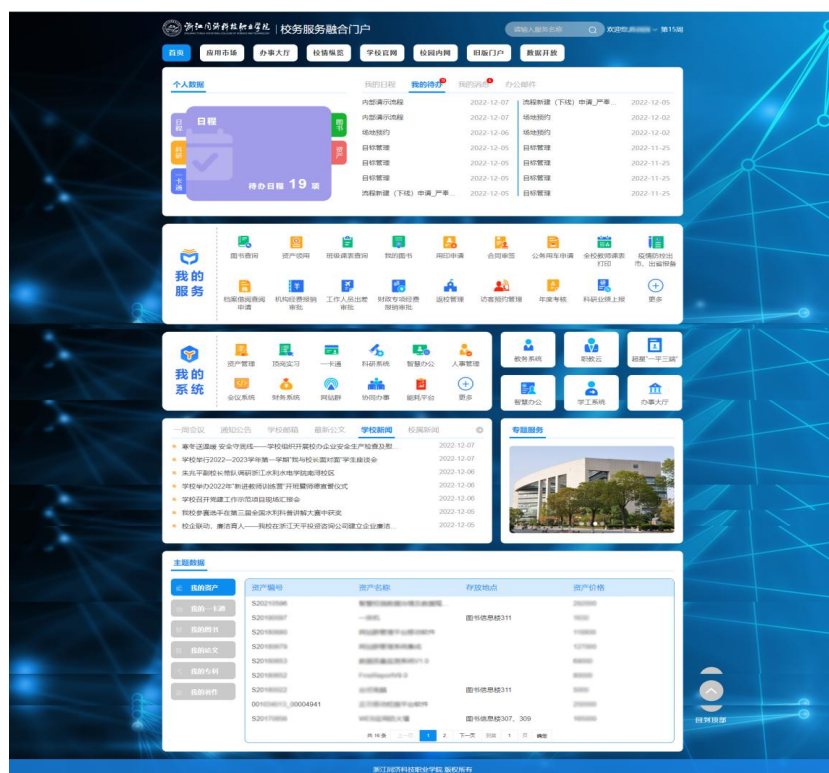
浙江同济科技职业学院 | 校务服务融合门户

请输入服务名称

欢迎您 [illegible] 第15周

首页 应用市场 办事大厅 校情概览 学校官网 校园内网 旧版门户 数据开放

个人数据

日程 科研 一卡通 日程 图书 资产

待办日程 19 项

我的日程 我的待办 我的消息 办公邮件

| | | | |
|---|---|---|---|
| 内部演示流程 | 2022-12-07 | 流程新建（下线）申请_严奉... | 2022-12-05 |
| 内部演示流程 | 2022-12-07 | 场地预约 | 2022-12-02 |
| 场地预约 | 2022-12-06 | 场地预约 | 2022-12-02 |
| 目标管理 | 2022-12-05 | 目标管理 | 2022-11-25 |
| 目标管理 | 2022-12-05 | 目标管理 | 2022-11-25 |
| 目标管理 | 2022-12-05 | 目标管理 | 2022-11-25 |
| 流程新建（下线）申请_严奉... | 2022-12-05 | 目标管理 | 2022-11-25 |

我的服务

图书查询 资产查询 班级课表查询 我的图书 用印申请 合同审签 公务用车申请 全校教师课表打印 疫情防控出市、出省报备

档案借阅查阅申请 机构经费报销审批 工作人员出差审批 财政专项经费报销审批 返校管理 访客预约管理 年度考核 科研业绩上报 更多

我的系统

资产管理 顶岗实习 一卡通 科研系统 智慧办公 人事管理

会议系统 财务系统 网站群 协同办事 能耗平台 更多

教务系统 职教云 超星"一平三端"

智慧办公 学工系统 办事大厅

一周会议 通知公告 学校邮箱 最新公文 学校新闻 校属新闻

寒午送温暖 安全守底线——学校组织开展校办企业安全生产检查及慰... 2022-12-07
学校举行2022—2023学年第一学期"我与校长面对面"学生座谈会 2022-12-07
朱兵平副校长带队调研浙江水利水电学院南浔校区 2022-12-06
学校举办2022年"新进教师训练营"开班暨师德教育仪式 2022-12-06
学校召开党建工作示范项目现场汇报会 2022-12-06
我校参赛选手在第三届全国水利科普讲解大赛中获奖 2022-12-05
校企联动，康洁育人——我校在浙江天平投资咨询公司建立企业廉洁... 2022-12-05

专题服务

主题数据

我的资产 我的一卡通 我的图书 我的论文 我的专利 我的著作

| 资产编号 | 资产名称 | 存放地点 | 资产价格 |
|---|---|---|---|
| S20210596 | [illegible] | | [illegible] |
| S20190597 | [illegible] | 图书信息楼311 | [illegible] |
| S20180680 | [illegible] | | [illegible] |
| S20180679 | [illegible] | | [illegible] |
| S20180653 | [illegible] | | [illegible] |
| S20180652 | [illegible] | | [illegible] |
| S20180622 | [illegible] | 图书信息楼311 | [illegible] |
| 001034613_00004941 | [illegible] | | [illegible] |
| S20170856 | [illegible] | 图书信息楼307、309 | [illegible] |

共16条 上一页 1 2 下一页 到第 1 页 确定

回到顶部

浙江同济科技职业学院 版权所有